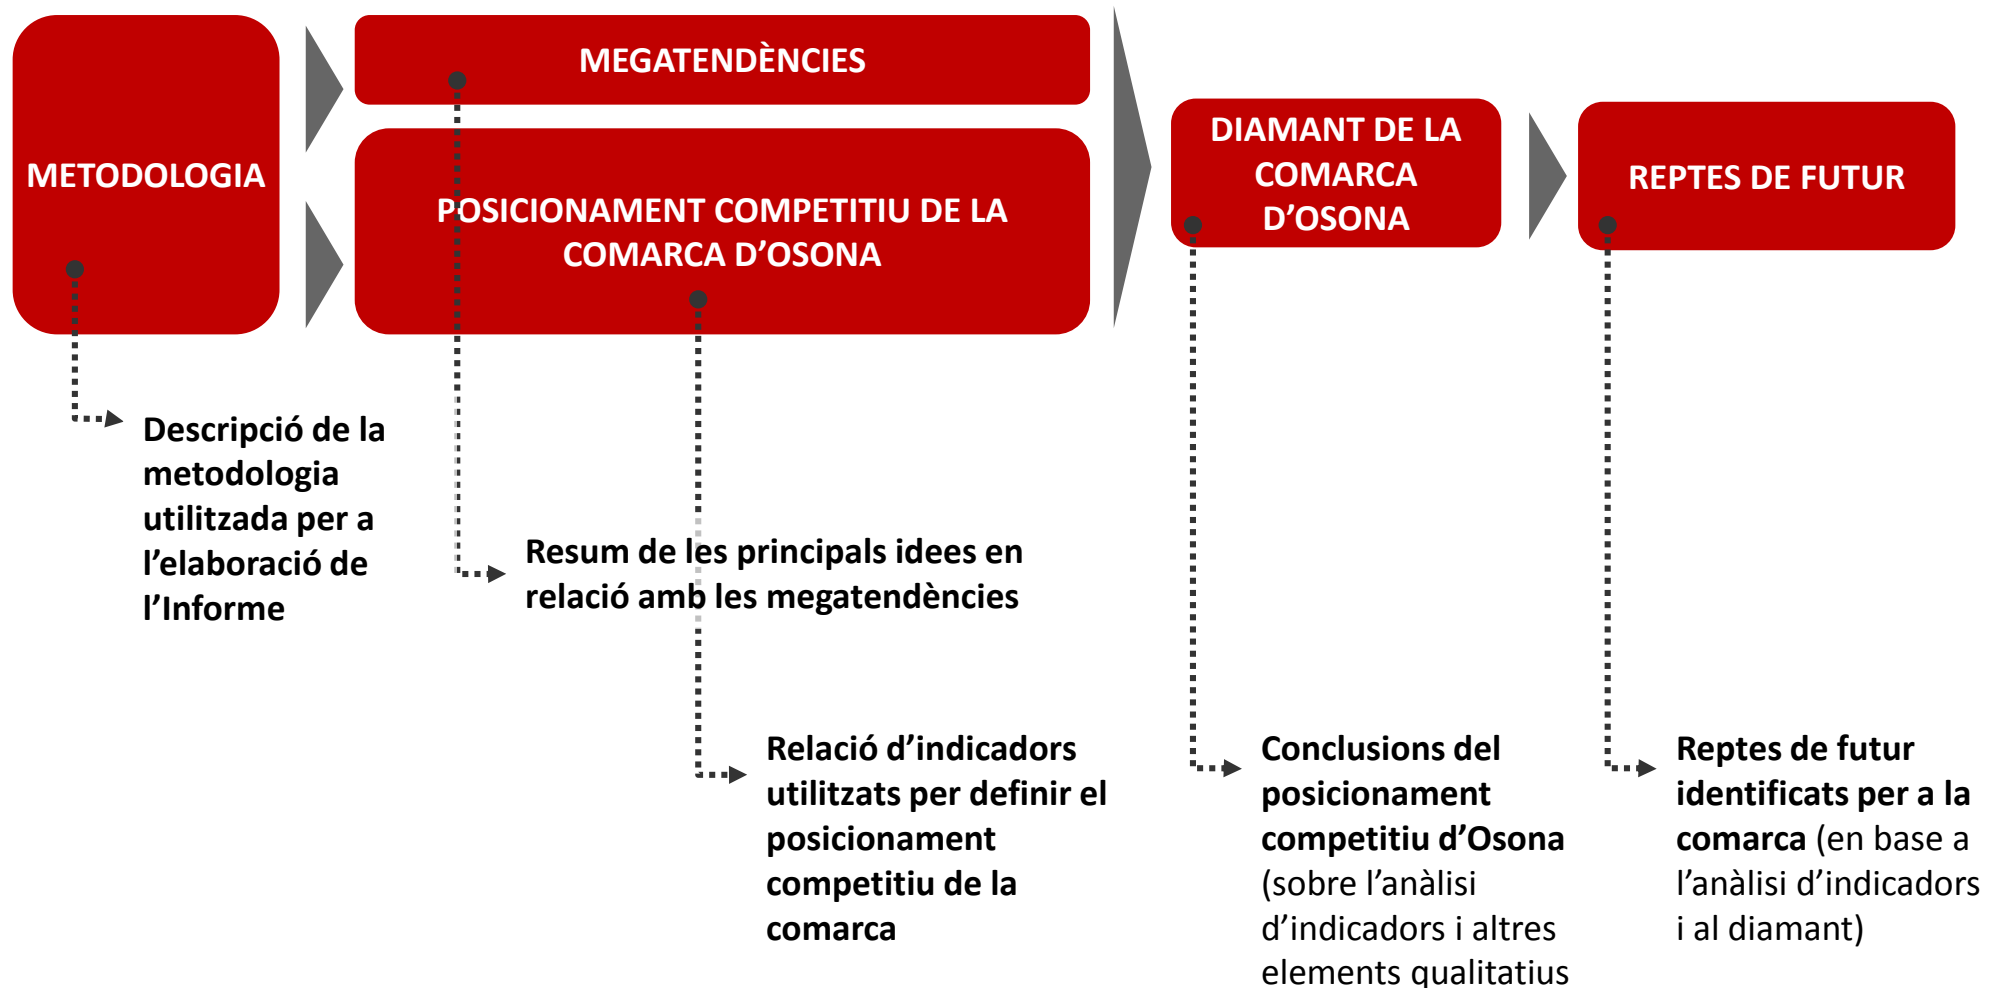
METODOLOGIA

MEGATENDÈNCIES

POSICIONAMENT COMPETITIU DE LA COMARCA D'OSONA

DIAMANT DE LA COMARCA D'OSONA

REPTES DE FUTUR

Descripció de la metodologia utilitzada per a l'elaboració de l'Informe

Resum de les principals idees en relació amb les megatendències

Relació d'indicadors utilitzats per definir el posicionament competitiu de la comarca

Conclusions del posicionament competitiu d'Osona (sobre l'anàlisi d'indicadors i altres elements qualitatius

Reptes de futur identificats per a la comarca (en base a l'anàlisi d'indicadors i al diamant)